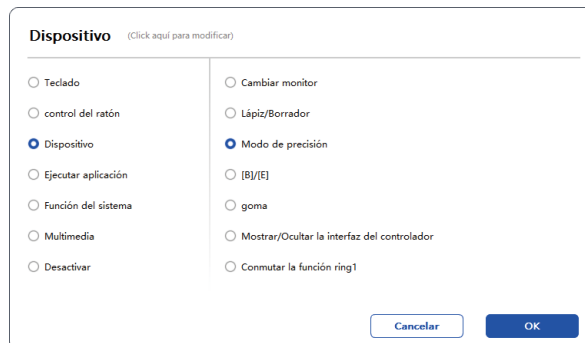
Dispositivo (Click aquí para modificar)

Teclado
control del ratón
Dispositivo
Ejecutar aplicación
Función del sistema
Multimedia
Desactivar

Cambiar monitor
Lápiz/Borrador
Modo de precisión
[B]/[E]
goma
Mostrar/Ocultar la interfaz del controlador
Conmutar la función ring1

Cancelar
OK